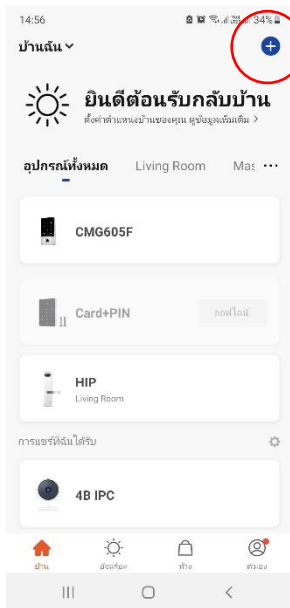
14:56 34%

บ้านฉัน

ยินดีต้อนรับกลับบ้าน

ตั้งค่าตำแหน่งบ้านของคุณ ดูข้อมูลเพิ่มเติม >

อุปกรณ์ทั้งหมด Living Room Mas ···

CMG605F

Card+PIN ออฟไลน์

HIP
Living Room

การแชร์ที่ฉันได้รับ

4B IPC

บ้าน อัจฉริยะ ช้อป ตัวเอง